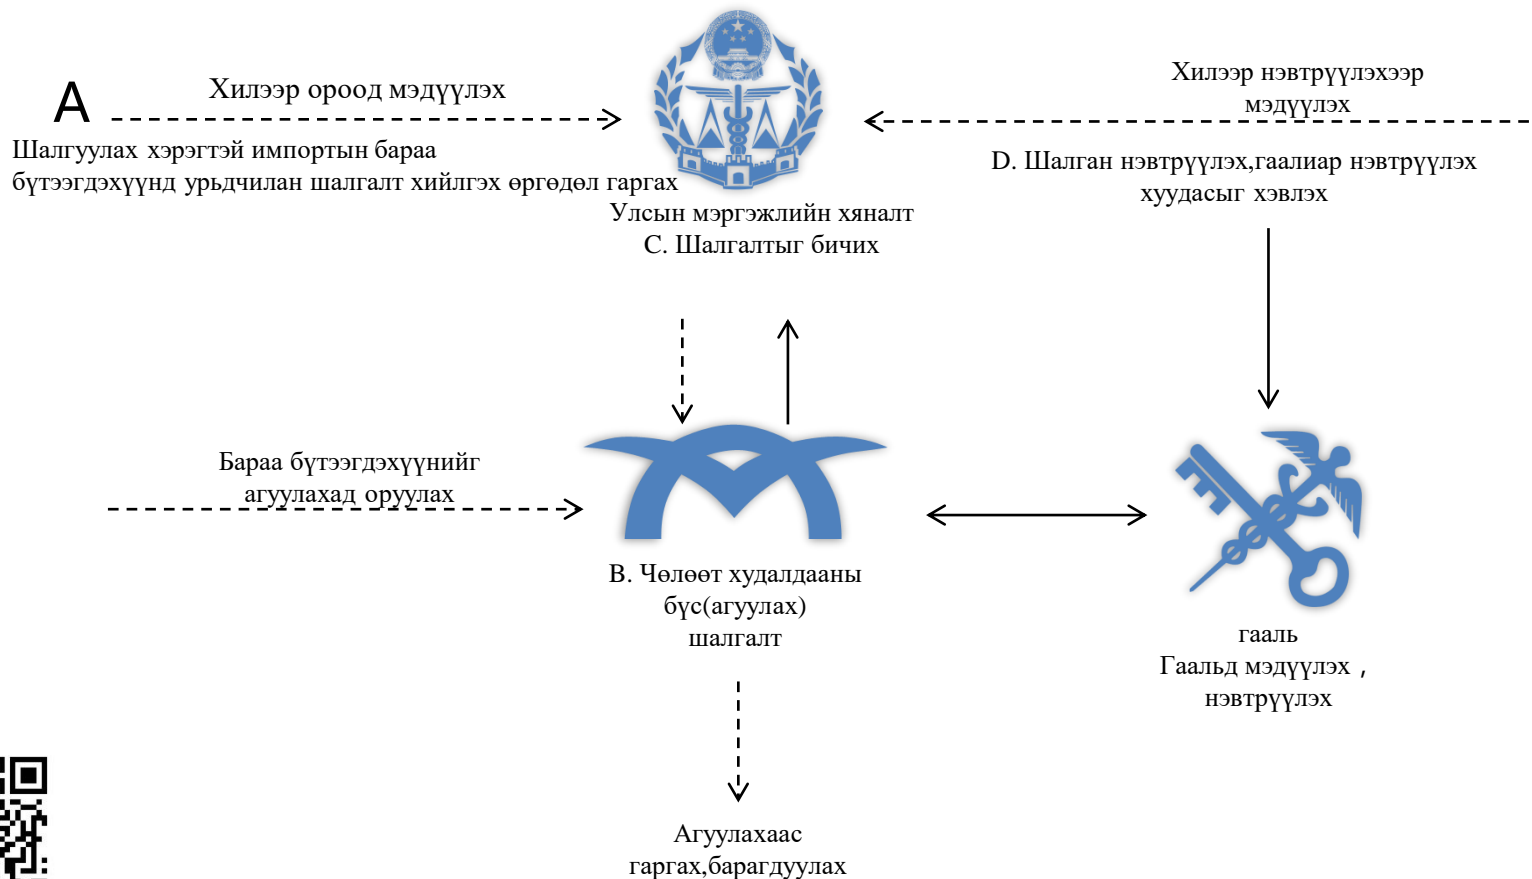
A

Хилээр ороод мэдүүлэх

Шалгуулах хэрэгтэй импортын бараа бүтээгдэхүүнд урьдчилан шалгалт хийлгэх өргөдөл гаргах

Хилээр нэвтрүүлэхээр мэдүүлэх

D. Шалган нэвтрүүлэх,гаалиар нэвтрүүлэх хуудасыг хэвлэх

Улсын мэргэжлийн хяналт
C. Шалгалтыг бичих

Бараа бүтээгдэхүүнийг агуулахад оруулах

B. Чөлөөт худалдааны бүс(агуулах) шалгалт

гааль
Гаальд мэдүүлэх ,
нэвтрүүлэх

Агуулахаас гаргах,барагдуулах